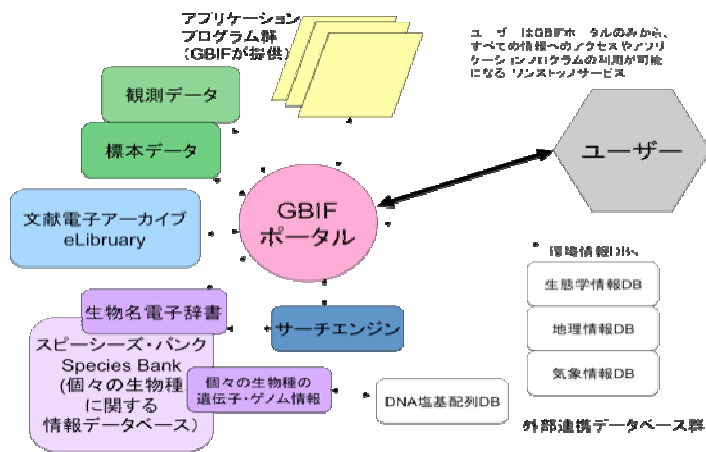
アプリケーション
プログラム群
(GBIFが提供)

ユーザ はGBIFポータルのみから、すべての情報へのアクセスやアプリケーションプログラムの利用が可能になるワンストップサービス

観測データ

標本データ

文献電子アーカイブ
eLibruary

GBIF
ポータル

ユーザー

環境情報DB

生態学情報DB

地理情報DB

気象情報DB

生物名電子辞書

サーチエンジン

スピーシーズ・バンク
Species Bank
(個々の生物種
に関する
情報データベース)

個々の生物種の
遺伝子・ゲノム情報

DNA塩基配列DB

外部連携データベース群